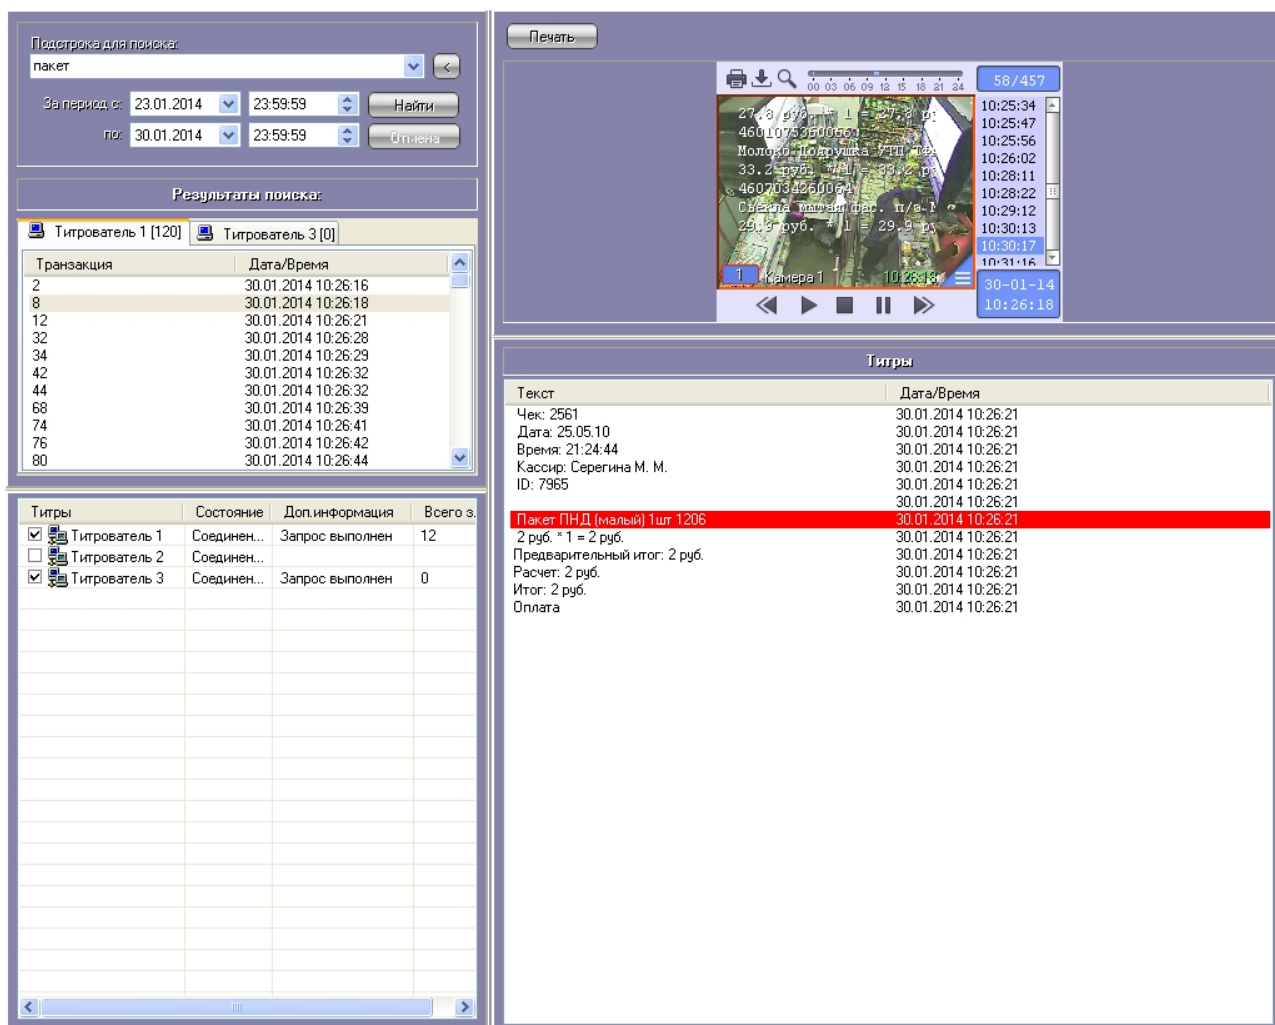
Подстрока для поиска:
пакет
За период с: 23.01.2014 23:59:59 Найти
по: 30.01.2014 23:59:59 Отмена

Результаты поиска:

Титрователь 1 [120] Титрователь 3 [0]

| Транзакция | Дата/Время |
|---|---|
| 2 | 30.01.2014 10:26:16 |
| 8 | 30.01.2014 10:26:18 |
| 12 | 30.01.2014 10:26:21 |
| 32 | 30.01.2014 10:26:28 |
| 34 | 30.01.2014 10:26:29 |
| 42 | 30.01.2014 10:26:32 |
| 44 | 30.01.2014 10:26:32 |
| 68 | 30.01.2014 10:26:39 |
| 74 | 30.01.2014 10:26:41 |
| 76 | 30.01.2014 10:26:42 |
| 80 | 30.01.2014 10:26:44 |

| Титры | Состояние | Доп.информация | Всего з. |
|---|---|---|---|
| Титрователь 1 | Соединен... | Запрос выполнен | 12 |
| Титрователь 2 | Соединен... | | |
| Титрователь 3 | Соединен... | Запрос выполнен | 0 |

Печать

00 03 06 09 12 15 18 21 24
58/457
27.8 руб. * 1 = 27.8 р.
4601075350066
Молоко Подружка УТП ТФА
33.2 руб. * 1 = 33.2 р.
4607034260064
Свекла мытая фас. п/э-1
29.9 руб. * 1 = 29.9 р.
1 Камера 1 10:26:18
10:25:34
10:25:47
10:25:56
10:26:02
10:28:11
10:28:22
10:29:12
10:30:13
10:30:17
10:31:16
30-01-14
10:26:18

Титры

| Текст | Дата/Время |
|---|---|
| Чек: 2561 | 30.01.2014 10:26:21 |
| Дата: 25.05.10 | 30.01.2014 10:26:21 |
| Время: 21:24:44 | 30.01.2014 10:26:21 |
| Кассир: Серегина М. М. | 30.01.2014 10:26:21 |
| ID: 7965 | 30.01.2014 10:26:21 |
| | 30.01.2014 10:26:21 |
| Пакет ПНД (малый) 1шт 1206 | 30.01.2014 10:26:21 |
| 2 руб. * 1 = 2 руб. | 30.01.2014 10:26:21 |
| Предварительный итог: 2 руб. | 30.01.2014 10:26:21 |
| Расчет: 2 руб. | 30.01.2014 10:26:21 |
| Итог: 2 руб. | 30.01.2014 10:26:21 |
| Оплата | 30.01.2014 10:26:21 |